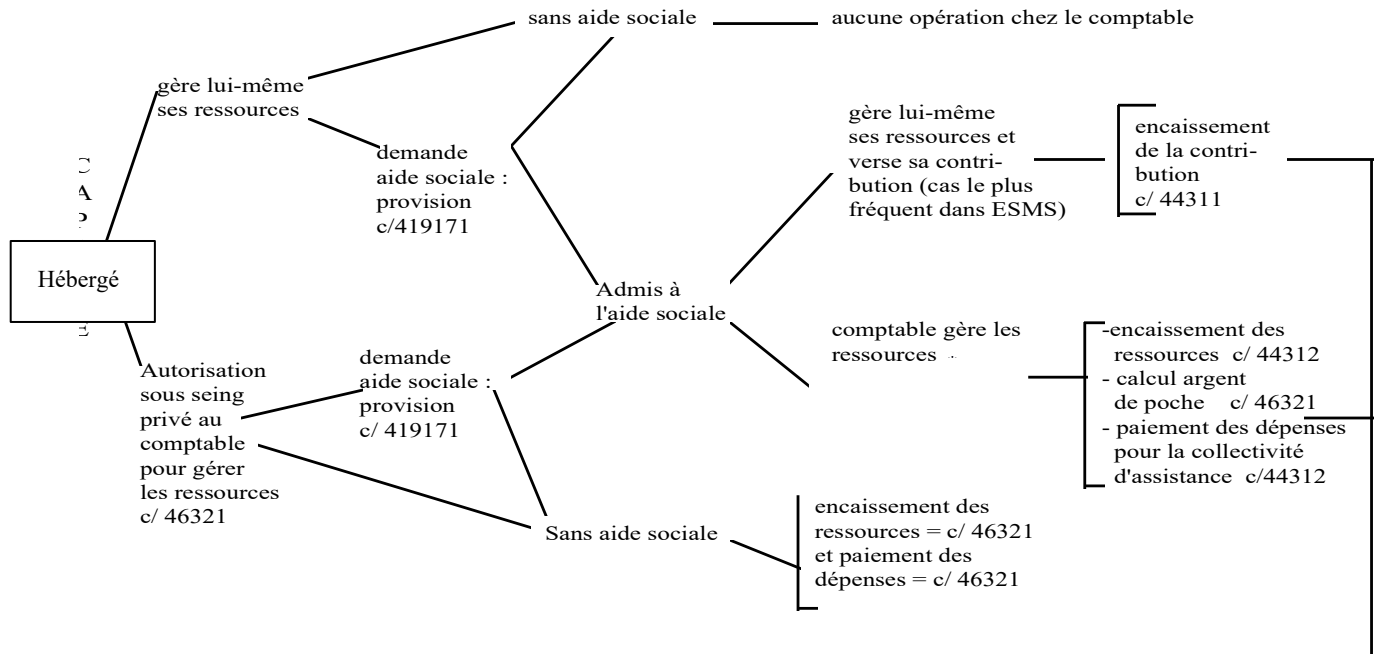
Hébergé

gère lui-même ses ressources

sans aide sociale

aucune opération chez le comptable

demande aide sociale : provision c/419171

Admis à l'aide sociale

gère lui-même ses ressources et verse sa contribution (cas le plus fréquent dans ESMS)

encaissement de la contribution c/ 44311

comptable gère les ressources

-encaissement des ressources c/ 44312
- calcul argent de poche c/ 46321
- paiement des dépenses pour la collectivité d'assistance c/44312

Autorisation sous seing privé au comptable pour gérer les ressources c/ 46321

demande aide sociale : provision c/ 419171

Sans aide sociale

encaissement des ressources = c/ 46321 et paiement des dépenses = c/ 46321